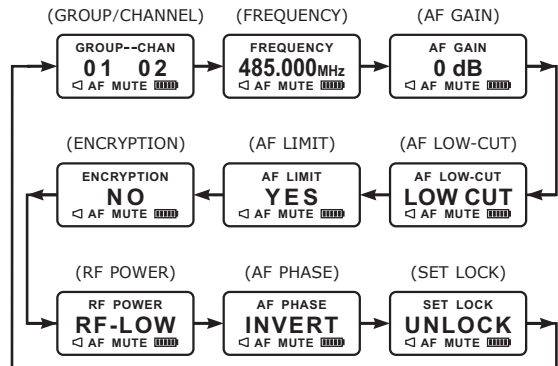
(GROUP/CHANNEL)
GROUP--CHAN
01 02
◁ AF MUTE

(FREQUENCY)
FREQUENCY
485.000MHz
◁ AF MUTE

(AF GAIN)
AF GAIN
0 dB
◁ AF MUTE

(AF LOW-CUT)
AF LOW-CUT
LOW CUT
◁ AF MUTE

(AF LIMIT)
AF LIMIT
YES
◁ AF MUTE

(ENCRYPTION)
ENCRYPTION
NO
◁ AF MUTE

(RF POWER)
RF POWER
RF-LOW
◁ AF MUTE

(AF PHASE)
AF PHASE
INVERT
◁ AF MUTE

(SET LOCK)
SET LOCK
UNLOCK
◁ AF MUTE